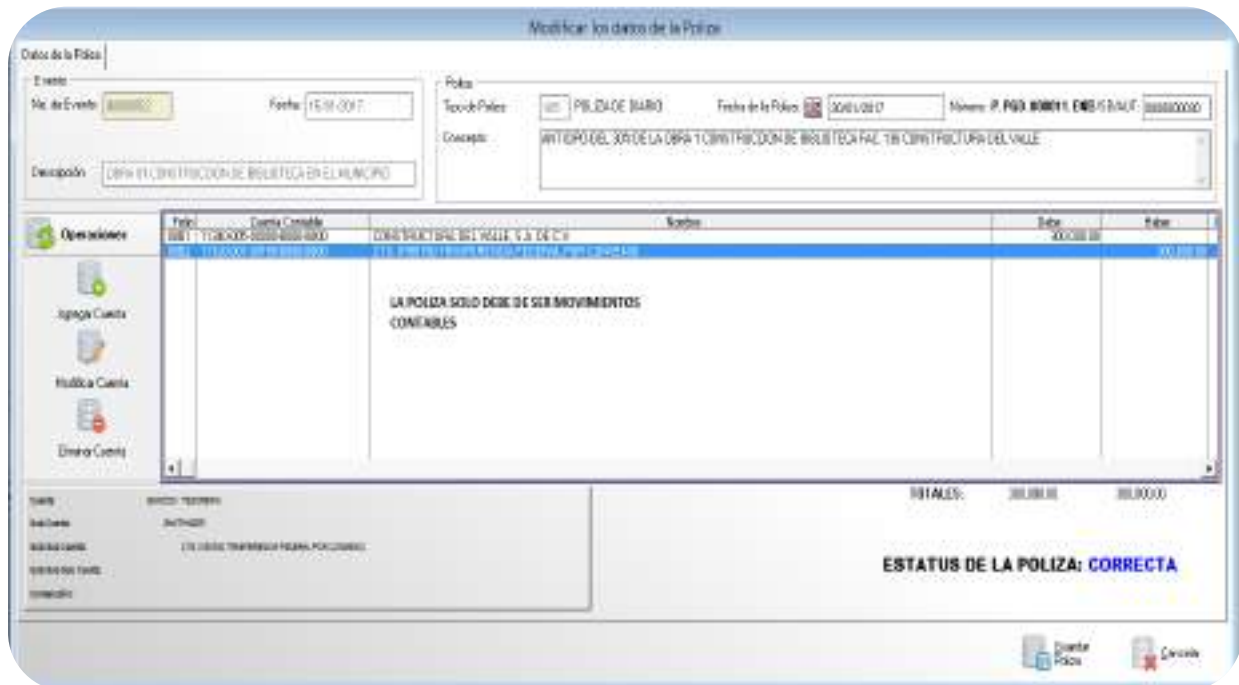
Modificar los datos de la Poliza

Datos de la Poliza

Evento

No. de Evento: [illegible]

Fecha: 15/01/2017

Descripción: OBRA 01 CONSTRUCCION DE BIBLIOTECA EN EL MUNICIPIO

Poliza

Tipo de Poliza: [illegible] POLIZA DE DIARIO

Fecha de la Poliza: 30/01/2017

Número: P. PGO. 000011. ENE/S.BAUT: 0000000000

Concepto: ANTICIPO DEL 30% DE LA OBRA 1 CONSTRUCCION DE BIBLIOTECA FAC. 100 CONSTRUCTURA DEL VALLE

Operaciones

Agregar Cuenta

Modificar Cuenta

Eliminar Cuenta

| Folio | Cuenta Contable | Nombre | Debe | Haber |
|---|---|---|---|---|
| 0001 | 1126-0005-0000-0000-0000 | CONSTRUCTORA DEL VALLE, S.A. DE C.V. | 300,000.00 | |
| 0002 | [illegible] | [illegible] | | 300,000.00 |

LA POLIZA SOLO DEBE DE SER MOVIMIENTOS CONTABLES

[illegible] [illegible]
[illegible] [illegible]
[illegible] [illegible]
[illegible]
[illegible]

TOTALES: 300,000.00 300,000.00

ESTATUS DE LA POLIZA: CORRECTA

Guardar Poliza

Cancelar